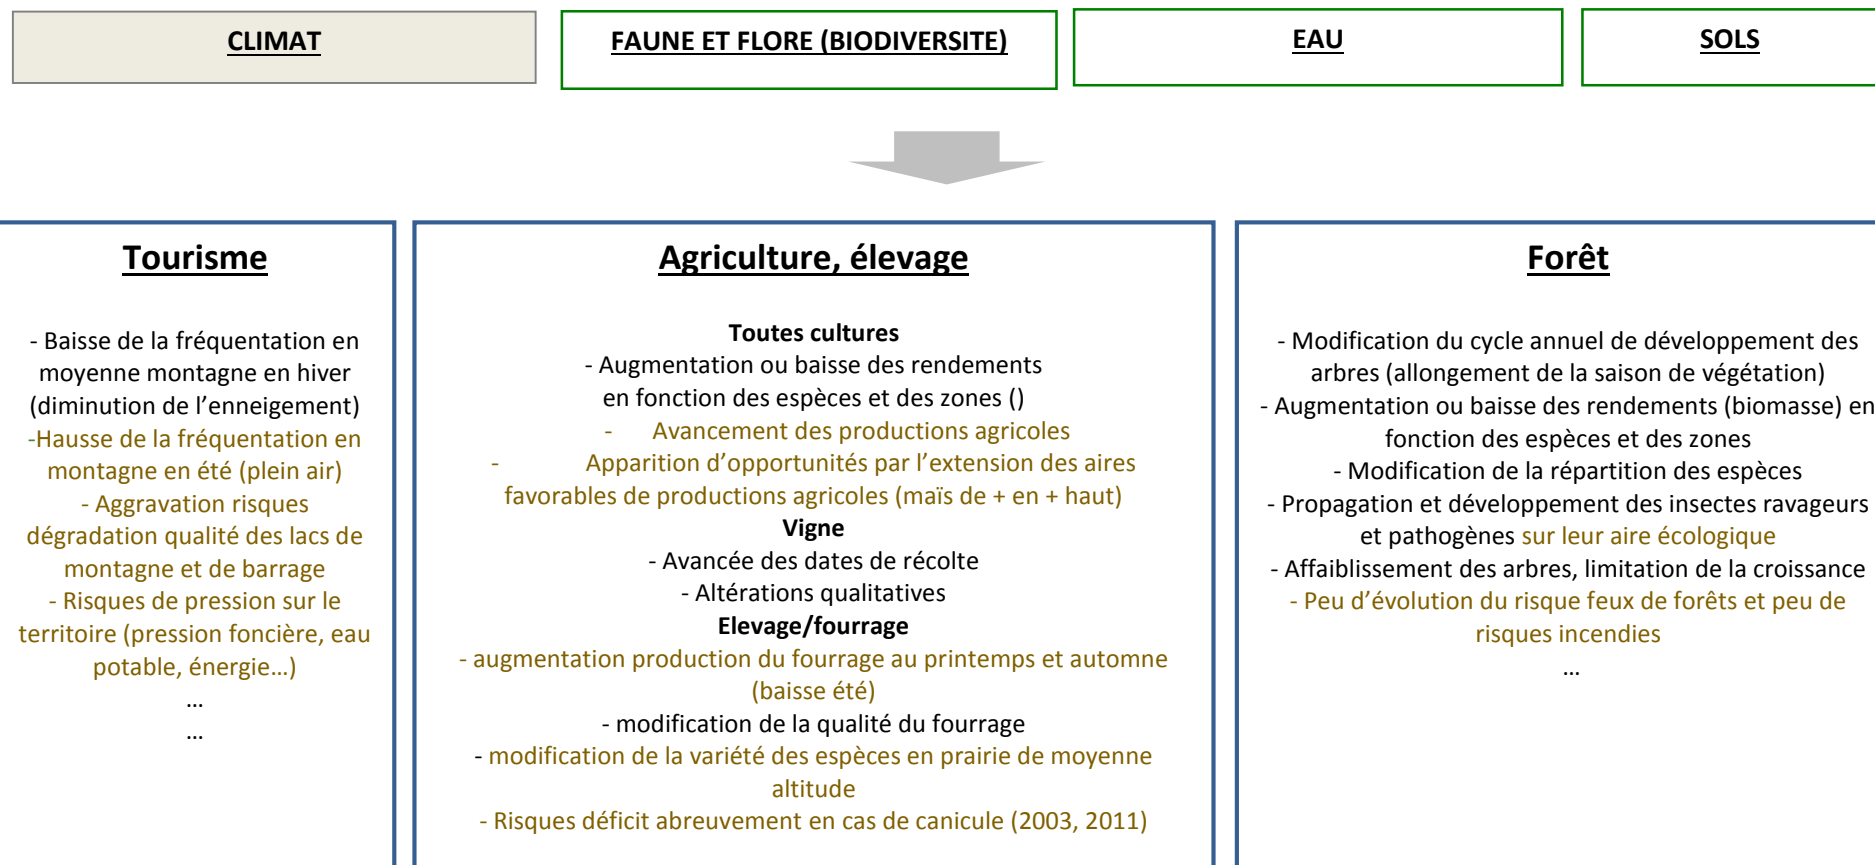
CLIMAT

FAUNE ET FLORE (BIODIVERSITE)

EAU

SOLS

Tourisme

- Baisse de la fréquentation en moyenne montagne en hiver (diminution de l'enneigement)
-Hausse de la fréquentation en montagne en été (plein air)
- Aggravation risques dégradation qualité des lacs de montagne et de barrage
- Risques de pression sur le territoire (pression foncière, eau potable, énergie…)
…
…

Agriculture, élevage

Toutes cultures
- Augmentation ou baisse des rendements en fonction des espèces et des zones ()
- Avancement des productions agricoles
- Apparition d'opportunités par l'extension des aires favorables de productions agricoles (maïs de + en + haut)
Vigne
- Avancée des dates de récolte
- Altérations qualitatives
Elevage/fourrage
- augmentation production du fourrage au printemps et automne (baisse été)
- modification de la qualité du fourrage
- modification de la variété des espèces en prairie de moyenne altitude
- Risques déficit abreuvement en cas de canicule (2003, 2011)

Forêt

- Modification du cycle annuel de développement des arbres (allongement de la saison de végétation)
- Augmentation ou baisse des rendements (biomasse) en fonction des espèces et des zones
- Modification de la répartition des espèces
- Propagation et développement des insectes ravageurs et pathogènes sur leur aire écologique
- Affaiblissement des arbres, limitation de la croissance
- Peu d'évolution du risque feux de forêts et peu de risques incendies
…